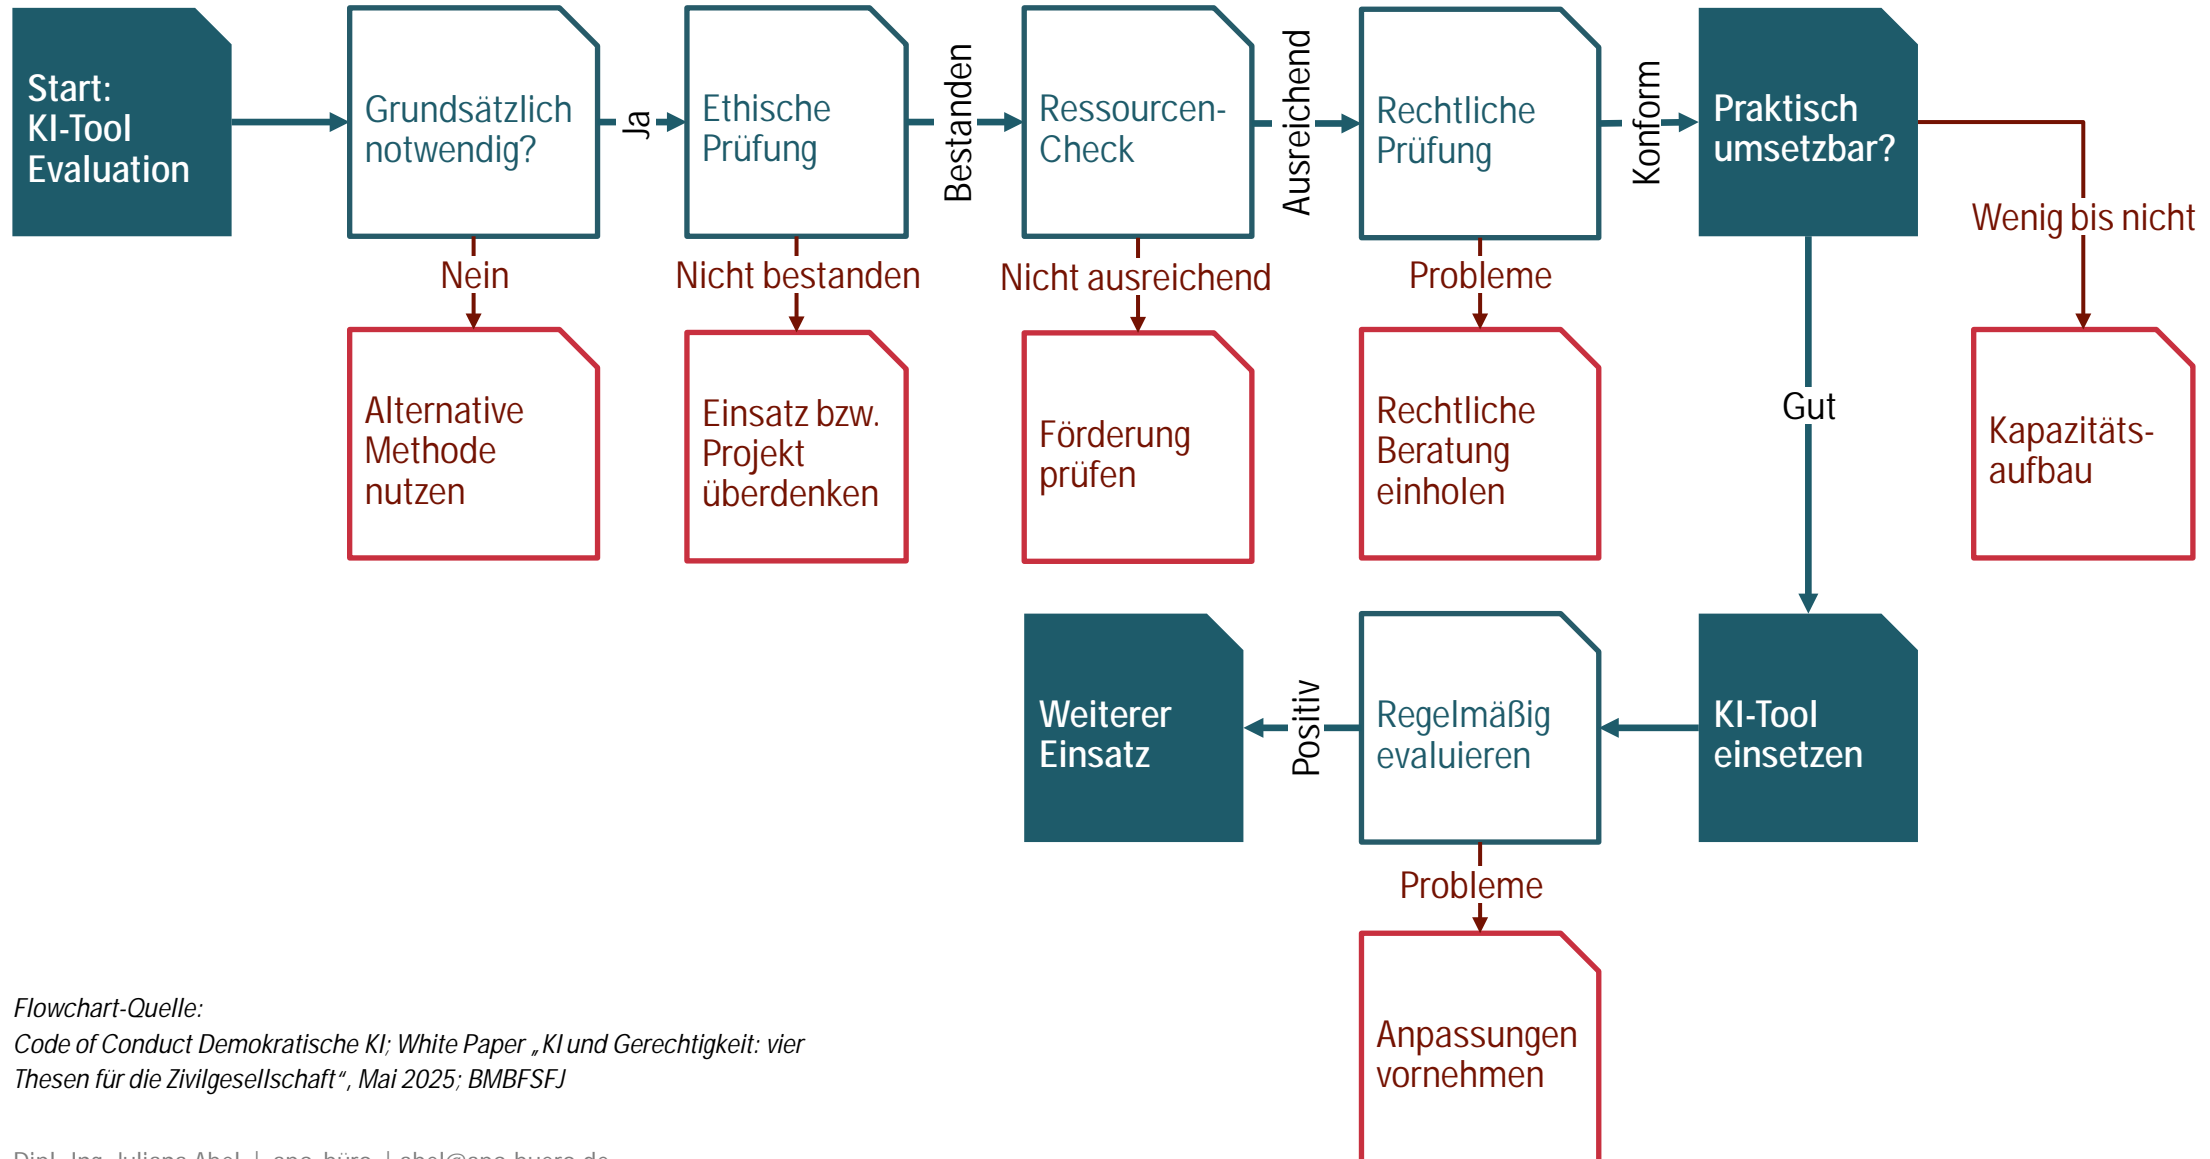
Start: KI-Tool Evaluation

Grundsätzlich notwendig?

Ja

Ethische Prüfung

Bestanden

Ressourcen-Check

Ausreichend

Rechtliche Prüfung

Konform

Praktisch umsetzbar?

Nein

Alternative Methode nutzen

Nicht bestanden

Einsatz bzw. Projekt überdenken

Nicht ausreichend

Förderung prüfen

Probleme

Rechtliche Beratung einholen

Wenig bis nicht

Kapazitäts-aufbau

Gut

KI-Tool einsetzen

Regelmäßig evaluieren

Positiv

Weiterer Einsatz

Probleme

Anpassungen vornehmen

*Flowchart-Quelle:*
*Code of Conduct Demokratische KI; White Paper „KI und Gerechtigkeit: vier Thesen für die Zivilgesellschaft“, Mai 2025; BMBFSFJ*

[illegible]